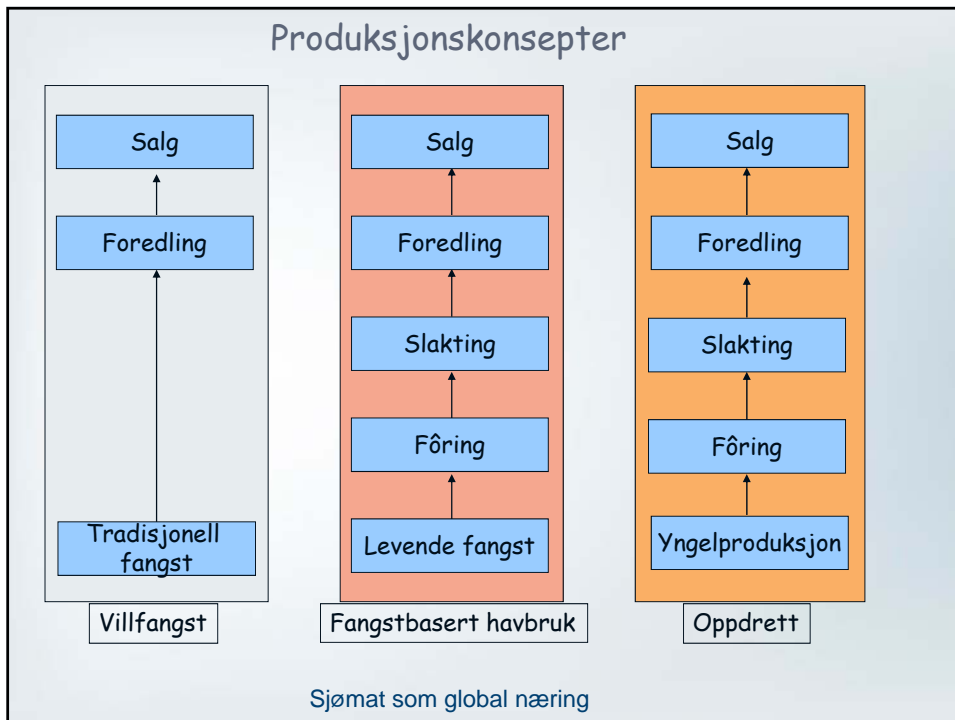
Produksjonskonsepter

Salg

Foredling

Tradisjonell fangst

Villfangst

Salg

Foredling

Slakting

Fôring

Levende fangst

Fangstbasert havbruk

Salg

Foredling

Slakting

Fôring

Yngelproduksjon

Oppdrett

Sjømat som global næring